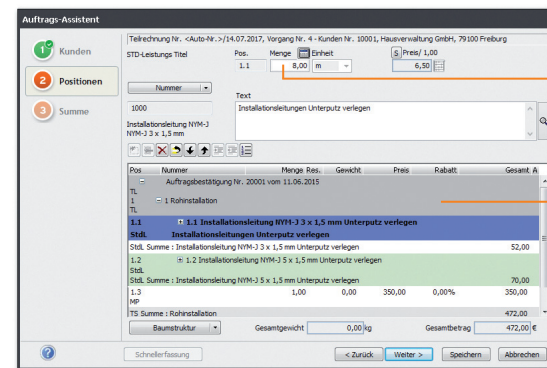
Auftrags-Assistent

1 Kunden
2 Positionen
3 Summe

Teilrechnung Nr. <Auto-Nr.>/14.07.2017, Vorgang Nr. 4 - Kunden Nr. 10001, Hausverwaltung GmbH, 79100 Freiburg

STD-Leistungs Titel
Pos. Menge Einheit S Preis/ 1,00
1.1 8,00 m 6,50

Nummer
1000
Installationsleitung NYM-J NYM-J 3 x 1,5 mm

Text
Installationsleitungen Unterputz verlegen

| Pos | Nummer | Menge | Res. | Gewicht | Preis | Rabatt | Gesamt | A |
|---|---|---|---|---|---|---|---|---|
| TL | ⊟ Auftragsbestätigung Nr. 20001 vom 11.06.2015 | | | | | | | |
| TL 1 TL | ⊟ 1 Rohinstallation | | | | | | | |
| 1.1 StdL | ⊞ 1.1 Installationsleitung NYM-J 3 x 1,5 mm Unterputz verlegen Installationsleitungen Unterputz verlegen | | | | | | | |
| StdL Summe : Installationsleitung NYM-J 3 x 1,5 mm Unterputz verlegen | | | | | | | 52,00 | |
| 1.2 StdL | ⊞ 1.2 Installationsleitung NYM-J 5 x 1,5 mm Unterputz verlegen | | | | | | | |
| StdL Summe : Installationsleitung NYM-J 5 x 1,5 mm Unterputz verlegen | | | | | | | 70,00 | |
| 1.3 MP | | 1,00 | | 0,00 | 350,00 | 0,00% | 350,00 | |
| TS Summe : Rohinstallation | | | | | | | 472,00 | |

Baumstruktur Gesamtgewicht 0,00 kg Gesamtbetrag 472,00 €

Schnellerfassung < Zurück Weiter > Speichern Abbrechen